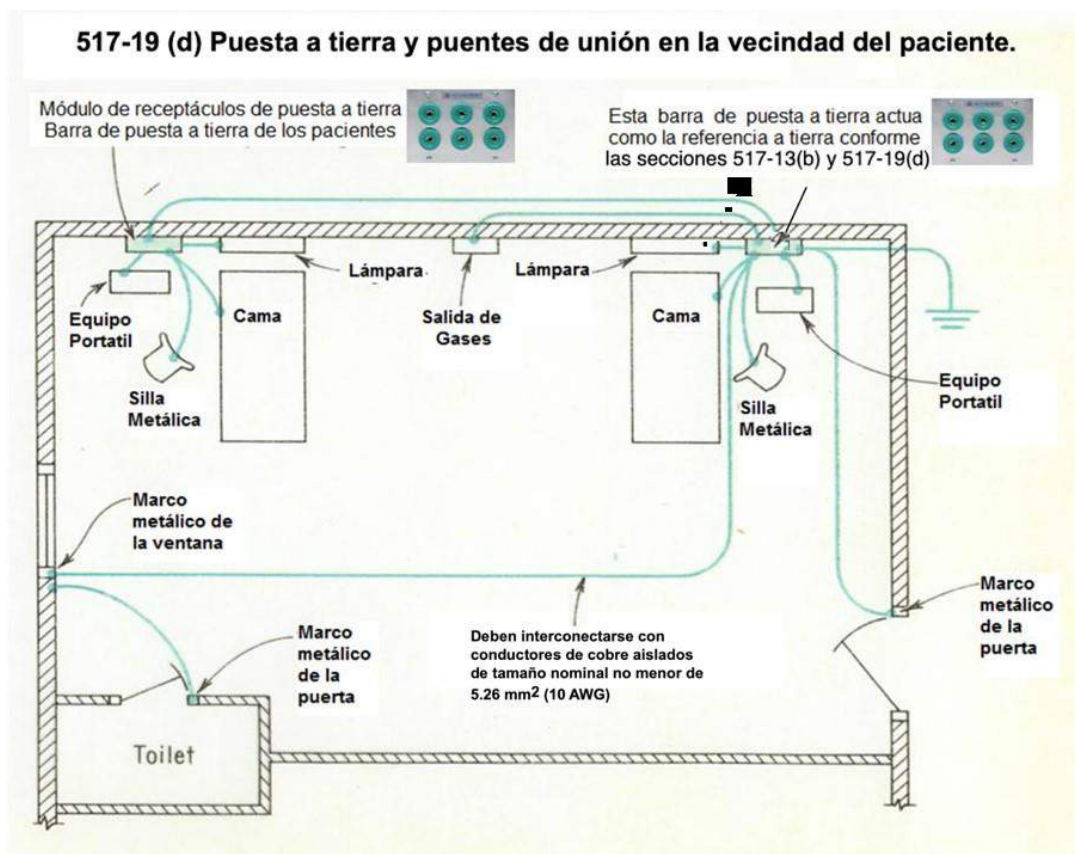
517-19 (d) Puesta a tierra y puentes de unión en la vecindad del paciente.

Módulo de receptáculos de puesta a tierra
Barra de puesta a tierra de los pacientes

Esta barra de puesta a tierra actua como la referencia a tierra conforme las secciones 517-13(b) y 517-19(d)

Lámpara

Lámpara

Equipo Portatil

Cama

Salida de Gases

Cama

Silla Metálica

Silla Metálica

Equipo Portatil

Marco metálico de la ventana

Marco metálico de la puerta

Deben interconectarse con conductores de cobre aislados de tamaño nominal no menor de 5.26 mm$^2$ (10 AWG)

Marco metálico de la puerta

Toilet